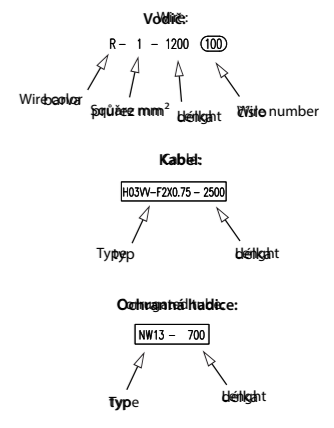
Vodič:
Wire:

R – 1 – 1200 (100)

Wire color
barva
Průřez mm²
Square mm²
Délka
Lenght
Wire number
Číslo

Kabel:
Cable:

H03VV-F2X0.75 – 2500

Typ
Type
Délka
Lenght

Ochranná hadice:
Corrugated tube:

NW13 – 700

Typ
Type
Délka
Lenght